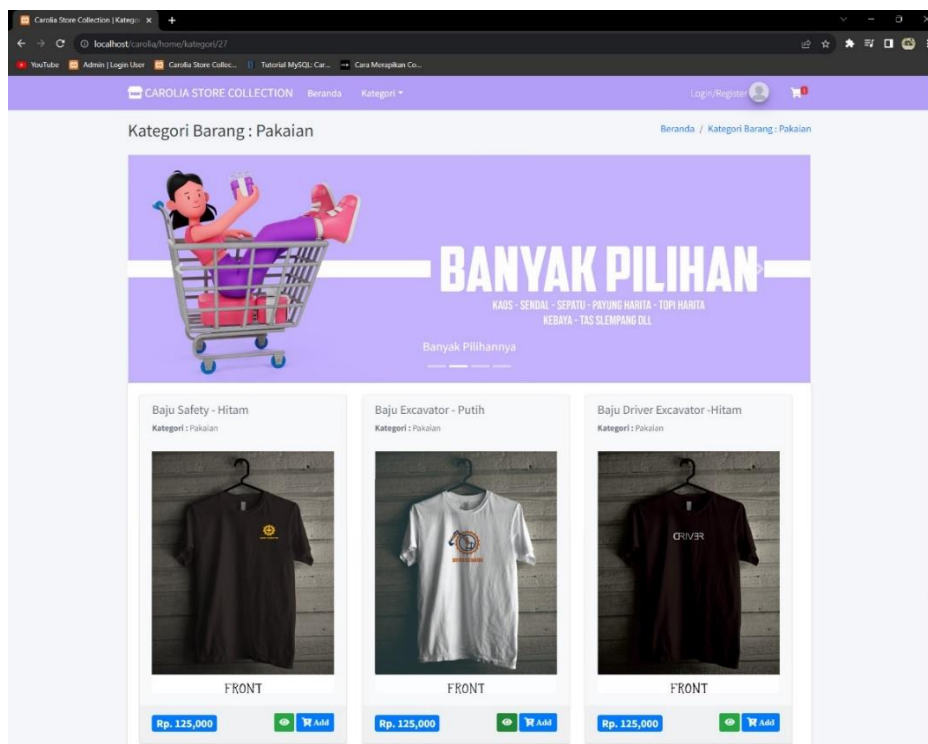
Carolia Store Collection | Katego ×

localhost/carolia/home/kategori/27

YouTube Admin | Login User Carolia Store Collec... Tutorial MySQL: Car... Cara Merapikan Co...

CAROLIA STORE COLLECTION Beranda Kategori

Login/Register

Kategori Barang : Pakaian

Beranda / Kategori Barang : Pakaian

BANYAK PILIHAN

KAOS - SENDAL - SEPATU - PAYUNG HARITA - TOPI HARITA KEBAYA - TAS SLEMPANG DLL

Banyak Pilihannya

Baju Safety - Hitam

Kategori : Pakaian

FRONT

Rp. 125,000

Add

Baju Excavator - Putih

Kategori : Pakaian

FRONT

Rp. 125,000

Add

Baju Driver Excavator -Hitam

Kategori : Pakaian

DRIVER

FRONT

Rp. 125,000

Add